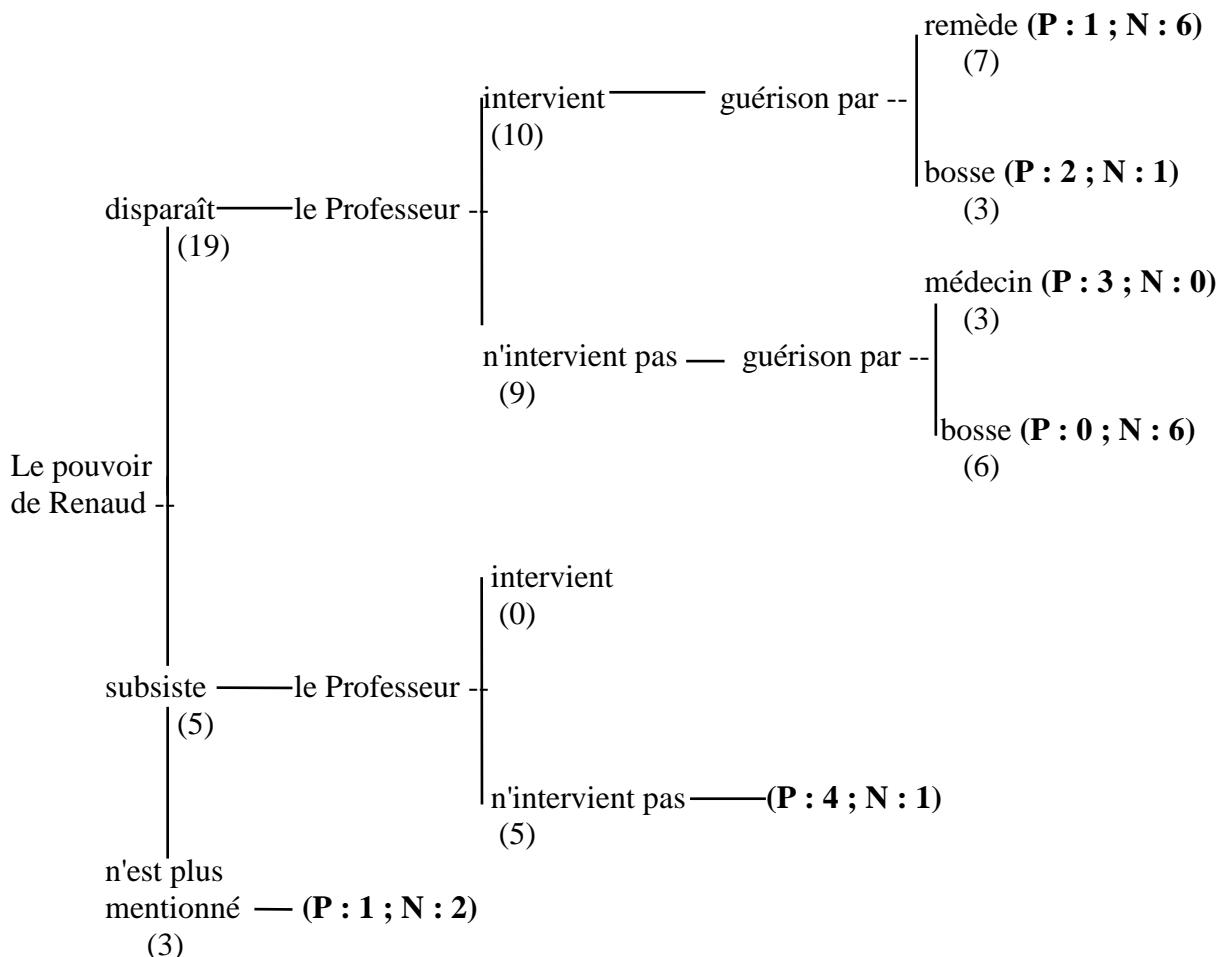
remède **(P : 1 ; N : 6)**
(7)

intervient — guérison par --
(10)

bosse **(P : 2 ; N : 1)**
(3)

disparaît — le Professeur -
(19)

médecin **(P : 3 ; N : 0)**
(3)

n'intervient pas — guérison par --
(9)

bosse **(P : 0 ; N : 6)**
(6)

Le pouvoir de Renaud -

intervient
(0)

subsiste — le Professeur -
(5)

n'intervient pas — **(P : 4 ; N : 1)**
(5)

n'est plus mentionné — **(P : 1 ; N : 2)**
(3)